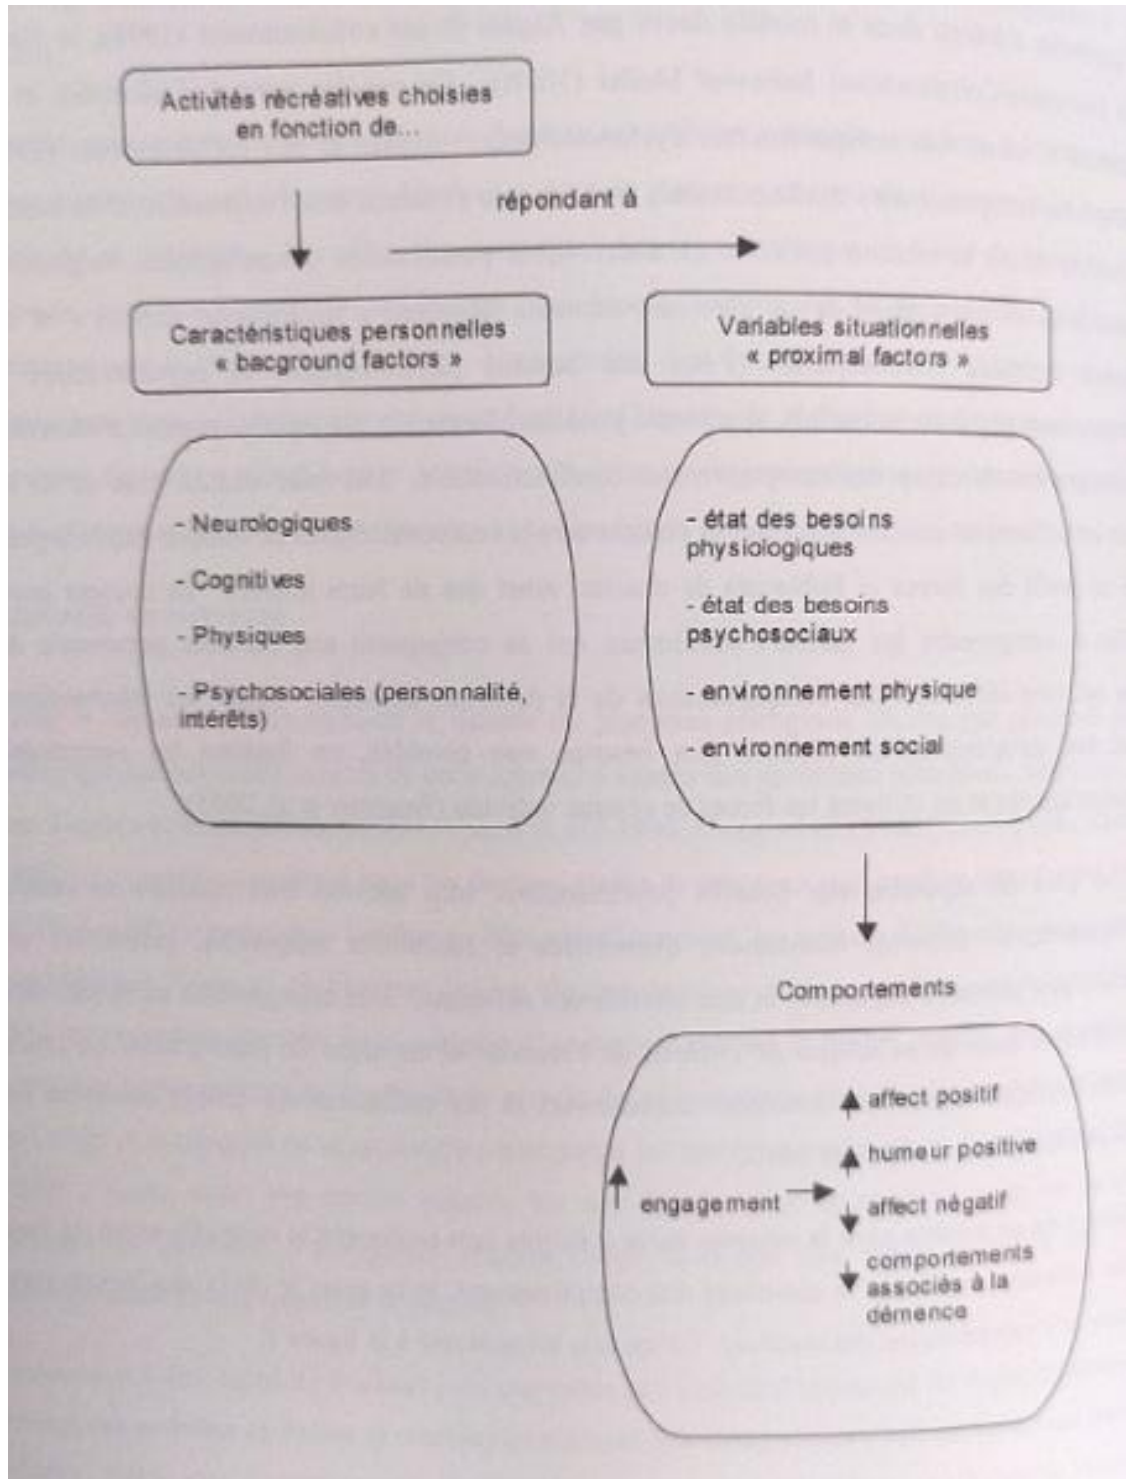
Activités récréatives choisies en fonction de...

répondant à

Caractéristiques personnelles « bacground factors »

Variables situationnelles « proximal factors »

- Neurologiques

- Cognitives

- Physiques

- Psychosociales (personnalité, intérêts)

- état des besoins physiologiques

- état des besoins psychosociaux

- environnement physique

- environnement social

Comportements

↑ engagement →

↑ affect positif

↑ humeur positive

↓ affect négatif

↓ comportements associés à la démence